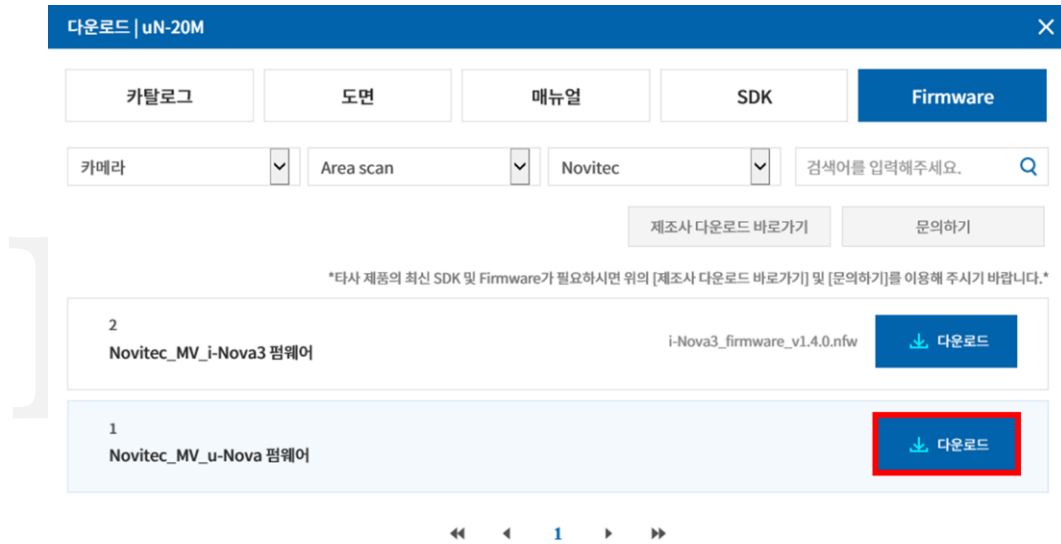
다운로드 | uN-20M

카탈로그 | 도면 | 매뉴얼 | SDK | Firmware

카메라 | Area scan | Novitec | 검색어를 입력해주세요.

제조사 다운로드 바로가기 | 문의하기

*타사 제품의 최신 SDK 및 Firmware가 필요하시면 위의 [제조사 다운로드 바로가기] 및 [문의하기]를 이용해 주시기 바랍니다.*

2
Novitec_MV_i-Nova3 펌웨어
i-Nova3_firmware_v1.4.0.nfw
다운로드

1
Novitec_MV_u-Nova 펌웨어
다운로드

1